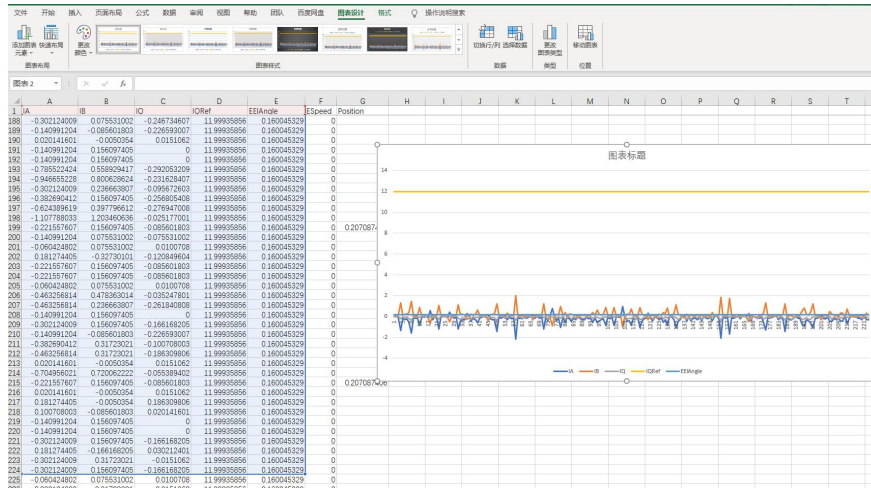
文件 开始 插入 页面布局 公式 数据 审阅 视图 帮助 团队 百度网盘 图表设计 格式 操作说明搜索

添加图表元素 快速布局 更改颜色 图表布局 图表样式 切换行/列 选择数据 数据 更改图表类型 类型 移动图表 位置

图表 2

| | A | B | C | D | E | F | G |
|---|---|---|---|---|---|---|---|
| 1 | IA | IB | IQ | IQRef | EEIAngle | ESpeed | Position |
| 188 | -0.302124009 | 0.075531002 | -0.246734607 | 11.99935856 | 0.160045329 | 0 | |
| 189 | -0.140991204 | -0.085601803 | -0.225593007 | 11.99935856 | 0.160045329 | 0 | |
| 190 | 0.020141601 | -0.0050354 | 0.0151062 | 11.99935856 | 0.160045329 | 0 | |
| 191 | -0.140991204 | 0.156097405 | 0 | 11.99935856 | 0.160045329 | 0 | |
| 192 | -0.140991204 | 0.156097405 | 0 | 11.99935856 | 0.160045329 | 0 | |
| 193 | -0.785522424 | 0.558929417 | -0.292053209 | 11.99935856 | 0.160045329 | 0 | |
| 194 | -0.946655228 | 0.800628624 | -0.231628407 | 11.99935856 | 0.160045329 | 0 | |
| 195 | -0.302124009 | 0.236663807 | -0.095672603 | 11.99935856 | 0.160045329 | 0 | |
| 196 | -0.382690412 | 0.156097405 | -0.256805408 | 11.99935856 | 0.160045329 | 0 | |
| 197 | -0.624389619 | 0.397796612 | -0.276947008 | 11.99935856 | 0.160045329 | 0 | |
| 198 | -1.107788033 | 1.203460636 | -0.025177001 | 11.99935856 | 0.160045329 | 0 | |
| 199 | -0.221557607 | 0.156097405 | -0.085601803 | 11.99935856 | 0.160045329 | 0 | 0.207087 |
| 200 | -0.140991204 | 0.075531002 | -0.075531002 | 11.99935856 | 0.160045329 | 0 | |
| 201 | -0.060424802 | 0.075531002 | 0.0100708 | 11.99935856 | 0.160045329 | 0 | |
| 202 | 0.181274405 | -0.32730101 | -0.120849604 | 11.99935856 | 0.160045329 | 0 | |
| 203 | -0.221557607 | 0.156097405 | -0.085601803 | 11.99935856 | 0.160045329 | 0 | |
| 204 | -0.221557607 | 0.156097405 | -0.085601803 | 11.99935856 | 0.160045329 | 0 | |
| 205 | -0.060424802 | 0.075531002 | 0.0100708 | 11.99935856 | 0.160045329 | 0 | |
| 206 | -0.463256814 | 0.478363014 | -0.035247801 | 11.99935856 | 0.160045329 | 0 | |
| 207 | -0.463256814 | 0.236663807 | -0.261840808 | 11.99935856 | 0.160045329 | 0 | |
| 208 | -0.140991204 | 0.156097405 | 0 | 11.99935856 | 0.160045329 | 0 | |
| 209 | -0.302124009 | 0.156097405 | -0.166168205 | 11.99935856 | 0.160045329 | 0 | |
| 210 | -0.140991204 | -0.085601803 | -0.225593007 | 11.99935856 | 0.160045329 | 0 | |
| 211 | -0.382690412 | 0.31723021 | -0.100708003 | 11.99935856 | 0.160045329 | 0 | |
| 212 | -0.463256814 | 0.31723021 | -0.186309806 | 11.99935856 | 0.160045329 | 0 | |
| 213 | 0.020141601 | -0.0050354 | 0.0151062 | 11.99935856 | 0.160045329 | 0 | |
| 214 | -0.704956021 | 0.720062222 | -0.055389402 | 11.99935856 | 0.160045329 | 0 | |
| 215 | -0.221557607 | 0.156097405 | -0.085601803 | 11.99935856 | 0.160045329 | 0 | 0.207087 |
| 216 | 0.020141601 | -0.0050354 | 0.0151062 | 11.99935856 | 0.160045329 | 0 | |
| 217 | 0.181274405 | -0.0050354 | 0.186309806 | 11.99935856 | 0.160045329 | 0 | |
| 218 | 0.100708003 | -0.085601803 | 0.020141601 | 11.99935856 | 0.160045329 | 0 | |
| 219 | -0.140991204 | 0.156097405 | 0 | 11.99935856 | 0.160045329 | 0 | |
| 220 | -0.140991204 | 0.156097405 | 0 | 11.99935856 | 0.160045329 | 0 | |
| 221 | -0.302124009 | 0.156097405 | -0.166168205 | 11.99935856 | 0.160045329 | 0 | |
| 222 | 0.181274405 | -0.166168205 | 0.030212401 | 11.99935856 | 0.160045329 | 0 | |
| 223 | -0.302124009 | 0.31723021 | -0.0151062 | 11.99935856 | 0.160045329 | 0 | |
| 224 | -0.302124009 | 0.156097405 | -0.166168205 | 11.99935856 | 0.160045329 | 0 | |
| 225 | -0.060424802 | 0.075531002 | 0.0100708 | 11.99935856 | 0.160045329 | 0 | |

图表标题

14
12
10
8
6
4
2
0
-2
-4
-6

IA IB IQ IQRef EEIAngle